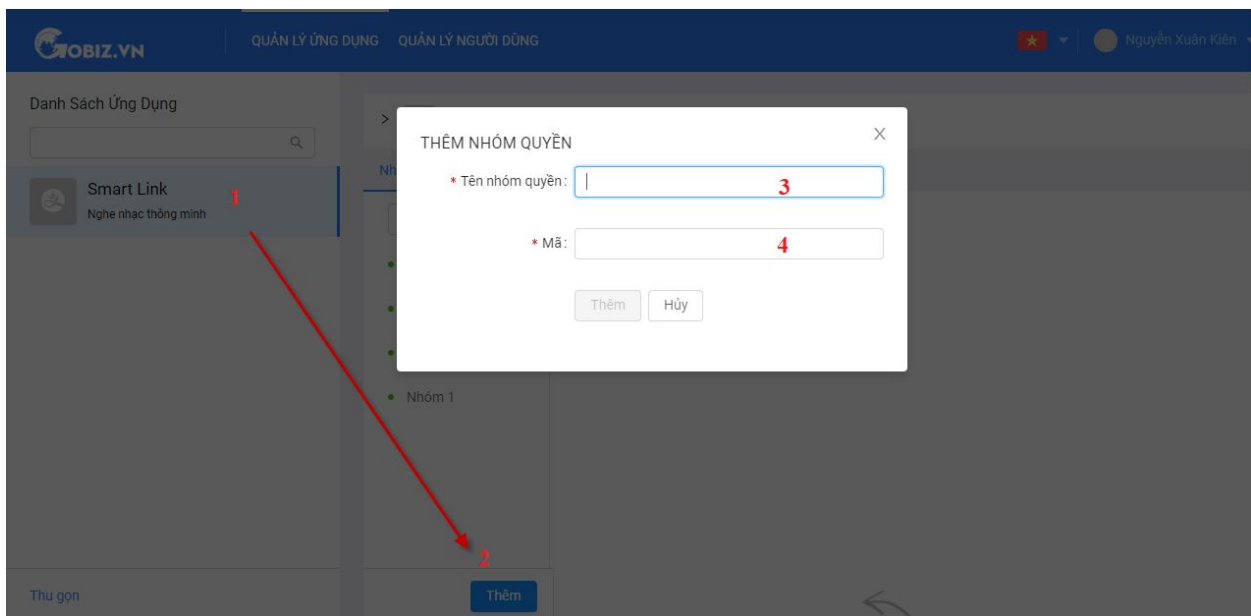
GOBIZ.VN

QUẢN LÝ ỨNG DỤNG QUẢN LÝ NGƯỜI DÙNG

Nguyễn Xuân Kiên

Danh Sách Ứng Dụng

Smart Link
Nghe nhạc thông minh

1

Nh

Nhóm 1

2

Thu gọn

Thêm

THÊM NHÓM QUYỀN

* Tên nhóm quyền:

3

* Mã:

4

Thêm Hủy